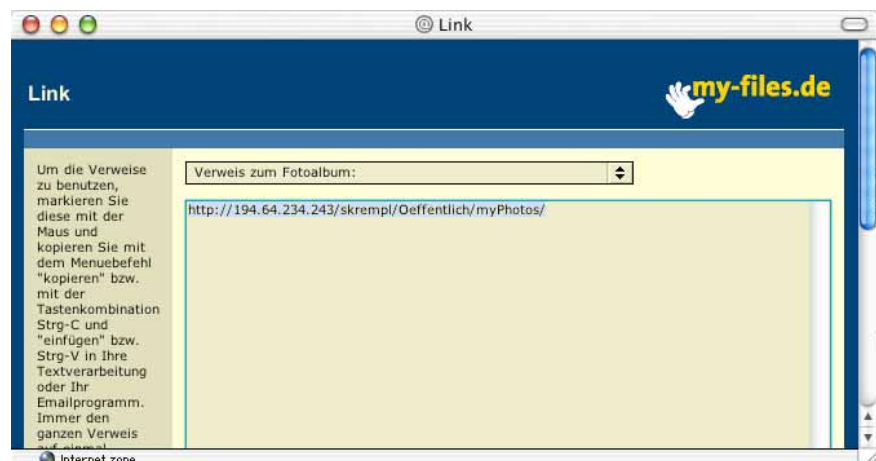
@ Link

Link

my-files.de

Um die Verweise zu benutzen, markieren Sie diese mit der Maus und kopieren Sie mit dem Menuebefehl "kopieren" bzw. mit der Tastenkombination Strg-C und "einfügen" bzw. Strg-V in Ihre Textverarbeitung oder Ihr Emailprogramm. Immer den ganzen Verweis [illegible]

Verweis zum Fotoalbum:

http://194.64.234.243/skrempl/Oeffentlich/myPhotos/

Internet zone